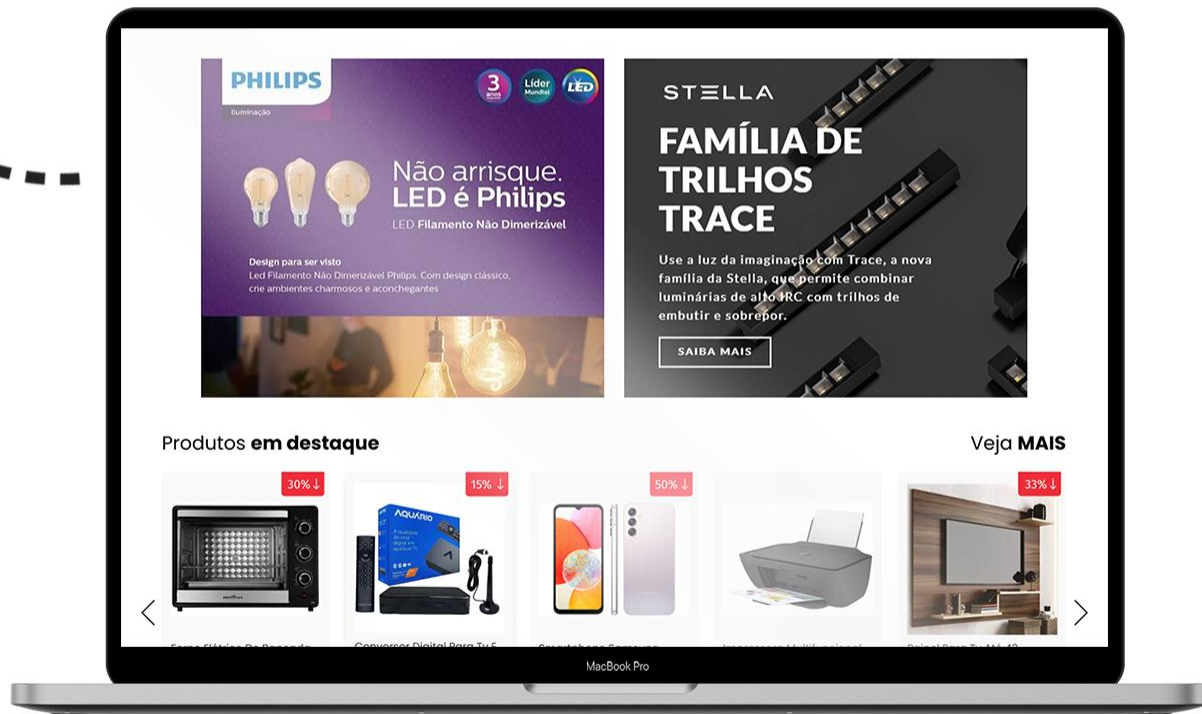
PHILIPS
Iluminação

3 anos
Líder Mundial
LED

Não arrisque.
LED é Philips
LED Filamento Não Dimerizável

Design para ser visto
Led Filamento Não Dimerizável Philips. Com design clássico, crie ambientes charmosos e aconchegantes

STELLA

FAMÍLIA DE TRILHOS TRACE

Use a luz da imaginação com Trace, a nova família da Stella, que permite combinar luminárias de alto IRC com trilhos de embutir e sobrepor.

SAIBA MAIS

Produtos **em destaque**

Veja **MAIS**

30% ↓

15% ↓

AQUARIO

50% ↓

33% ↓

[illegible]

Conversor Digital Para Tv 5 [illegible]

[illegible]

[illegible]

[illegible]

MacBook Pro